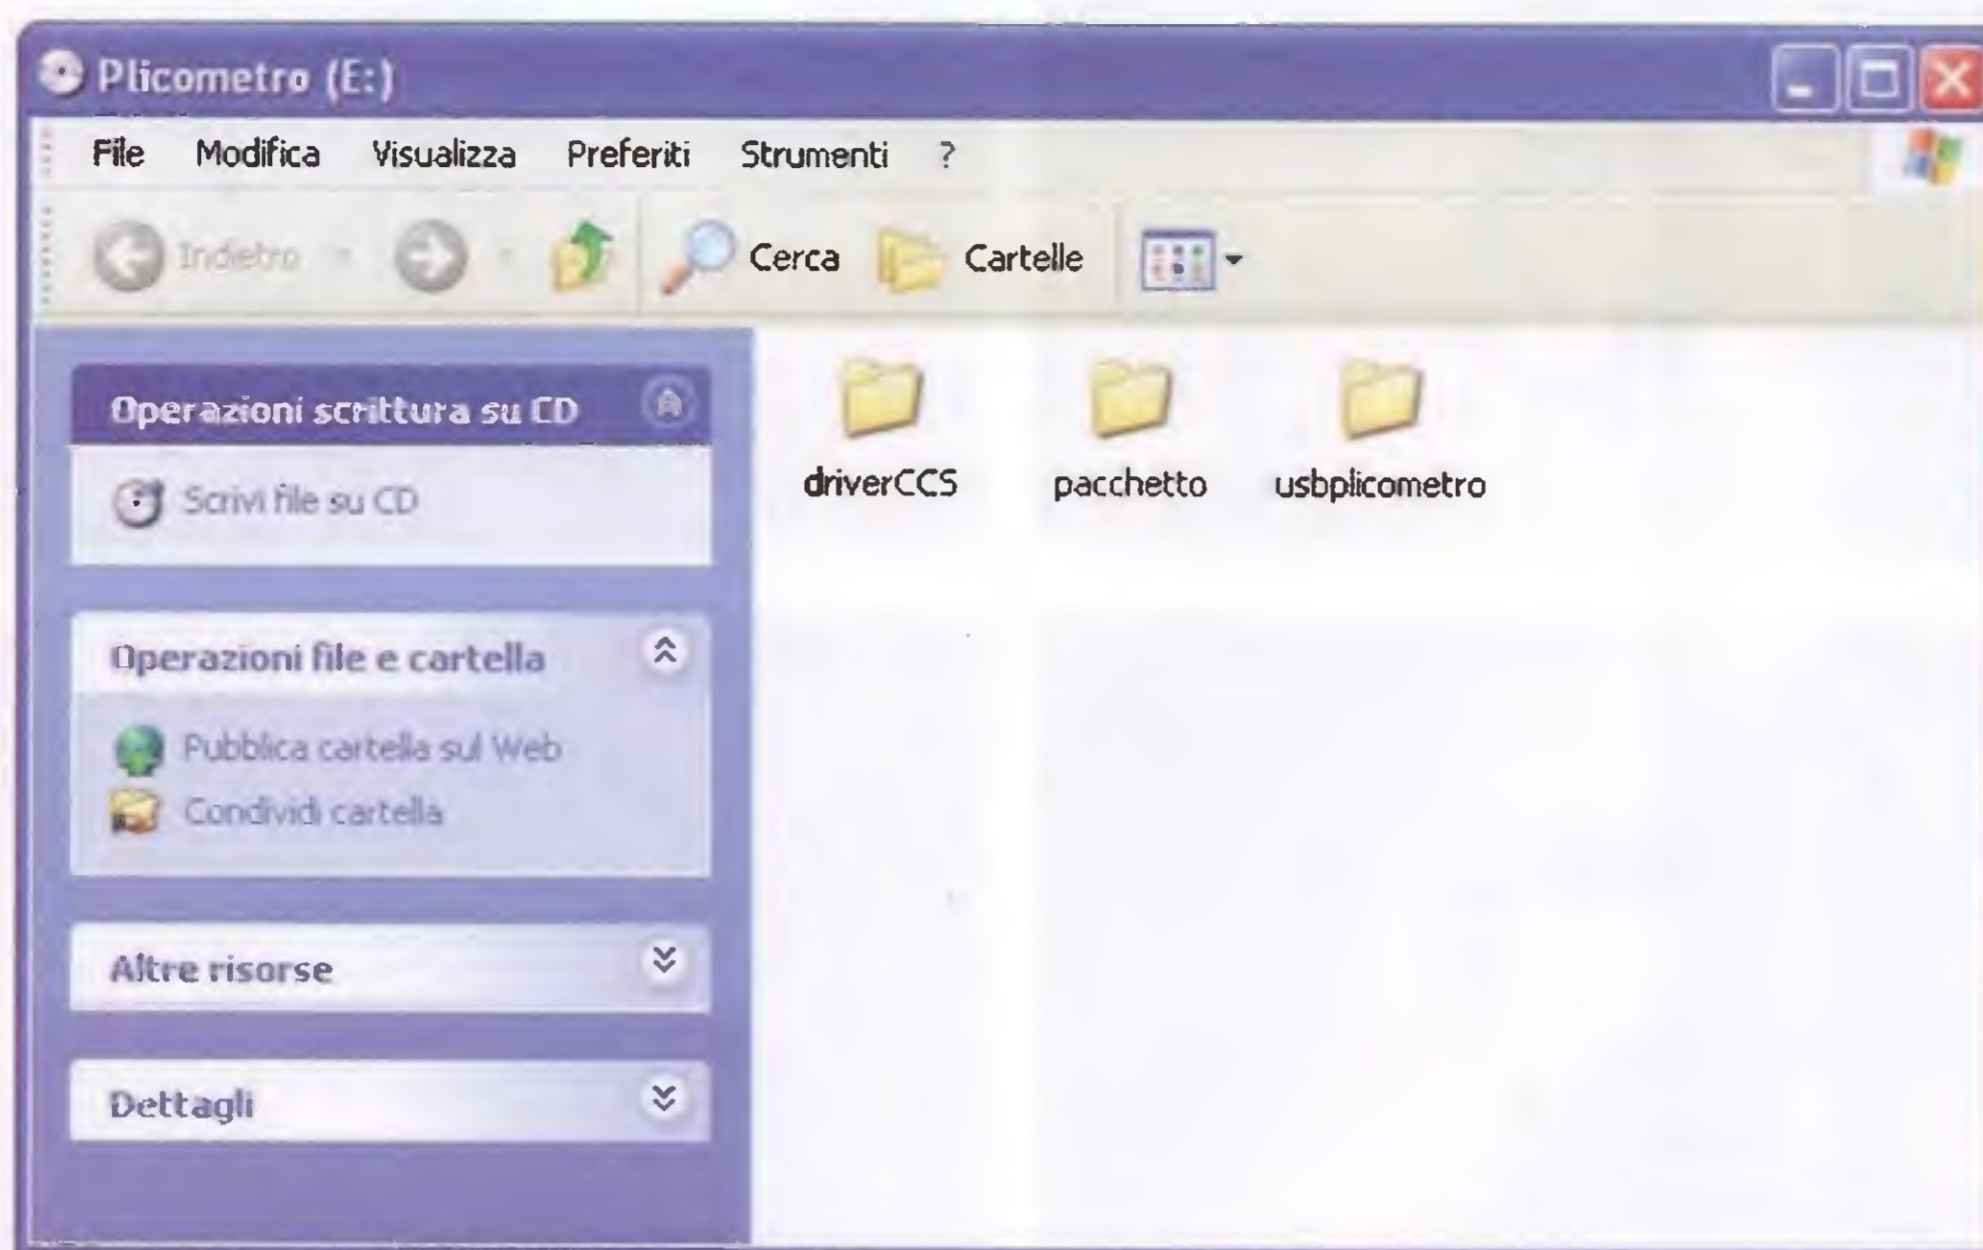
Plicometro (E:)

File Modifica Visualizza Preferiti Strumenti ?

Indietro Cerca Cartelle

Operazioni scrittura su CD

Scrivi file su CD

Operazioni file e cartella

Pubblica cartella sul Web

Condividi cartella

Altre risorse

Dettagli

driverCCS pacchetto usbplicometro